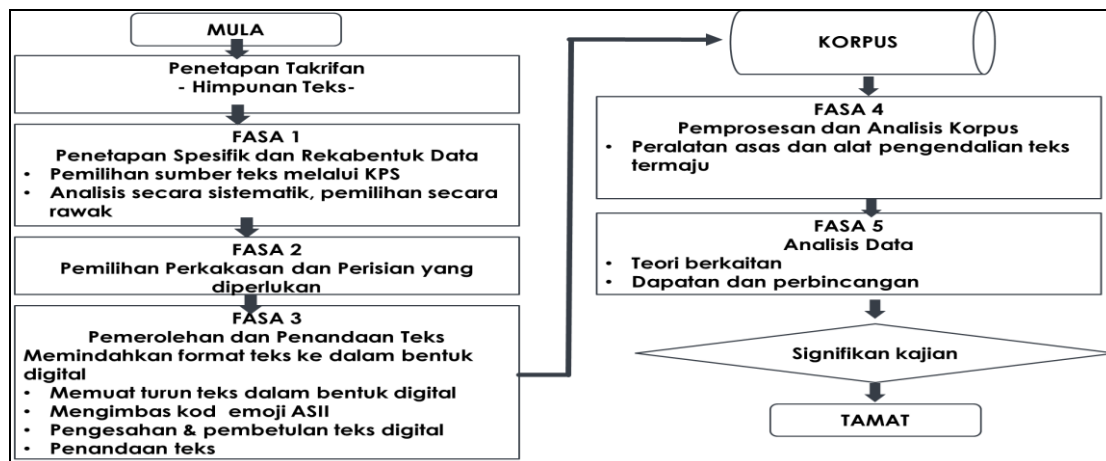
MULA

Penetapan Takrifan
- Himpunan Teks-

FASA 1
Penetapan Spesifik dan Rekabentuk Data
• Pemilihan sumber teks melalui KPS
• Analisis secara sistematik, pemilihan secara rawak

FASA 2
Pemilihan Perkakasan dan Perisian yang diperlukan

FASA 3
Pemerolehan dan Penandaan Teks
Memindahkan format teks ke dalam bentuk digital
• Memuat turun teks dalam bentuk digital
• Mengimbas kod emoji ASII
• Pengesahan & pembetulan teks digital
• Penandaan teks

KORPUS

FASA 4
Pemprosesan dan Analisis Korpus
• Peralatan asas dan alat pengendalian teks termaju

FASA 5
Analisis Data
• Teori berkaitan
• Dapatan dan perbincangan

Signifikan kajian

TAMAT